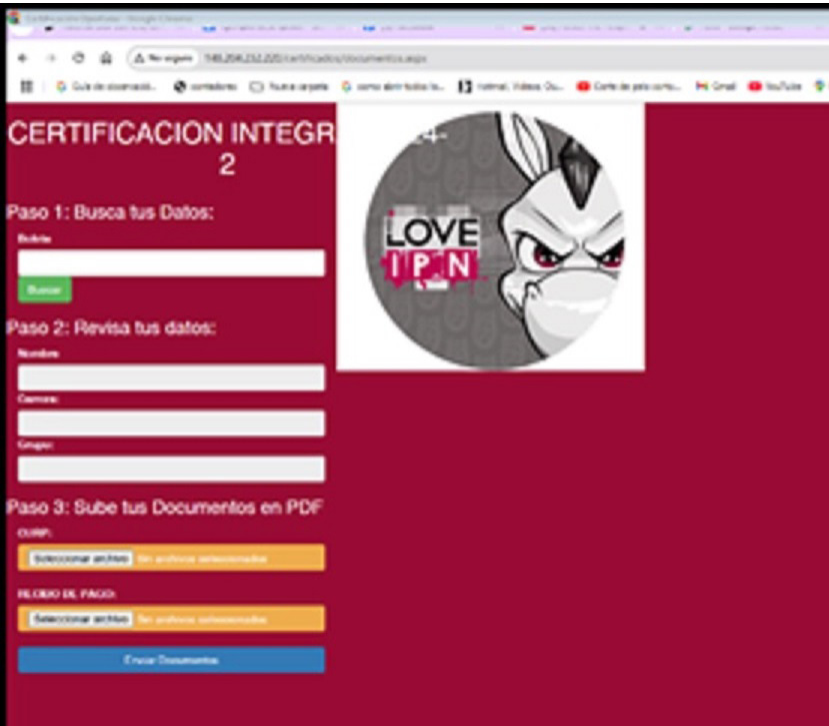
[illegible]

No seguro 148.204.232.220/certificados/documentos.aspx

Guía de observació... contadores Nueva carpeta como abrir todos lo... Hotmail, Videos Ou... Corte de pelo corto... Gmail YouTube

CERTIFICACION INTEGR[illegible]4-2

LOVE IPN

Paso 1: Busca tus Datos:

Boleta

Buscar

Paso 2: Revisa tus datos:

Nombre

Carrera

Grupo

Paso 3: Sube tus Documentos en PDF

CURP:

Seleccionar archivo Sin archivos seleccionados

RECIBO DE PAGO:

Seleccionar archivo Sin archivos seleccionados

Enviar Documentos